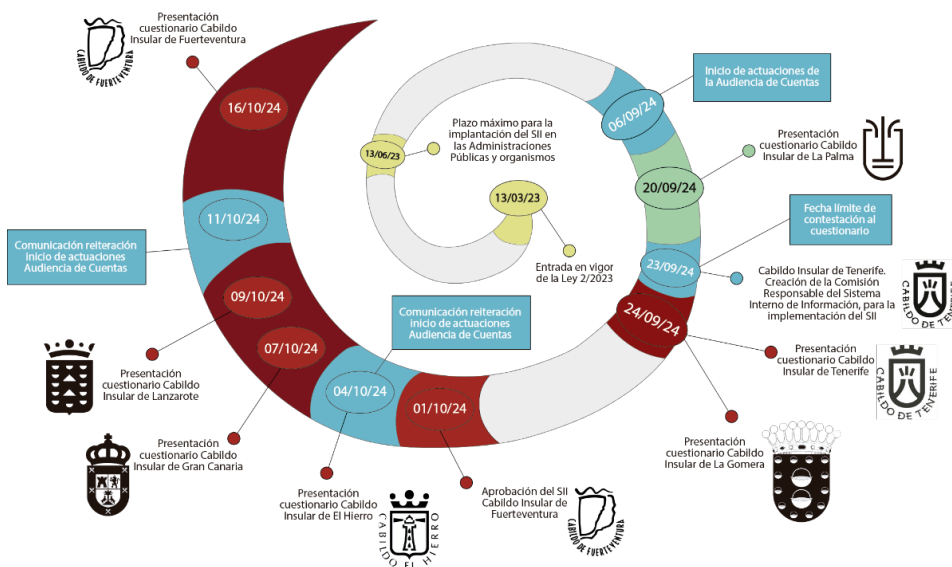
CABILDO DE FUERTEVENTURA

Presentación cuestionario Cabildo Insular de Fuerteventura

16/10/24

Inicio de actuaciones de la Audiencia de Cuentas

06/09/24

Plazo máximo para la implantación del SII en las Administraciones Públicas y organismos

13/06/23

Presentación cuestionario Cabildo Insular de La Palma

20/09/24

13/03/23

11/10/24

Fecha límite de contestación al cuestionario

Comunicación reiteración inicio de actuaciones Audiencia de Cuentas

Entrada en vigor de la Ley 2/2023

23/09/24

Cabildo Insular de Tenerife. Creación de la Comisión Responsable del Sistema Interno de Información, para la implementación del SII

CABILDO DE TENERIFE

09/10/24

24/09/24

Comunicación reiteración inicio de actuaciones Audiencia de Cuentas

Presentación cuestionario Cabildo Insular de Tenerife

CABILDO DE TENERIFE

07/10/24

Presentación cuestionario Cabildo Insular de Lanzarote

04/10/24

01/10/24

Presentación cuestionario Cabildo Insular de La Gomera

Presentación cuestionario Cabildo Insular de Gran Canaria

Presentación cuestionario Cabildo Insular de El Hierro

Aprobación del SII Cabildo Insular de Fuerteventura

CABILDO DE FUERTEVENTURA

CABILDO EL HIERRO